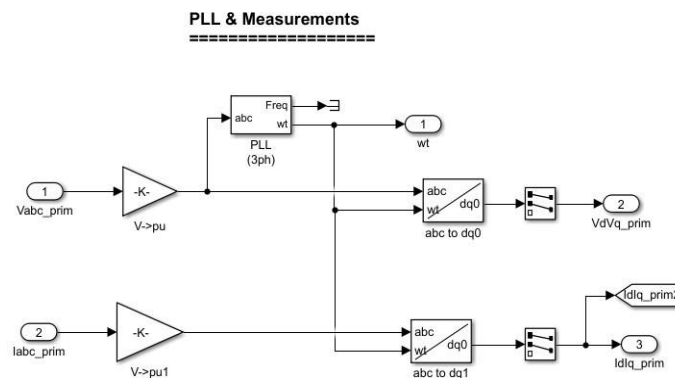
PLL & Measurements
===================

Freq
abc
wt
PLL
(3ph)

1
wt

1
Vabc_prim

-K-
V->pu

abc
wt
dq0
abc to dq0

2
VdVq_prim

Idlq_prim2

2
Iabc_prim

-K-
V->pu1

abc
wt
dq0
abc to dq1

3
Idlq_prim